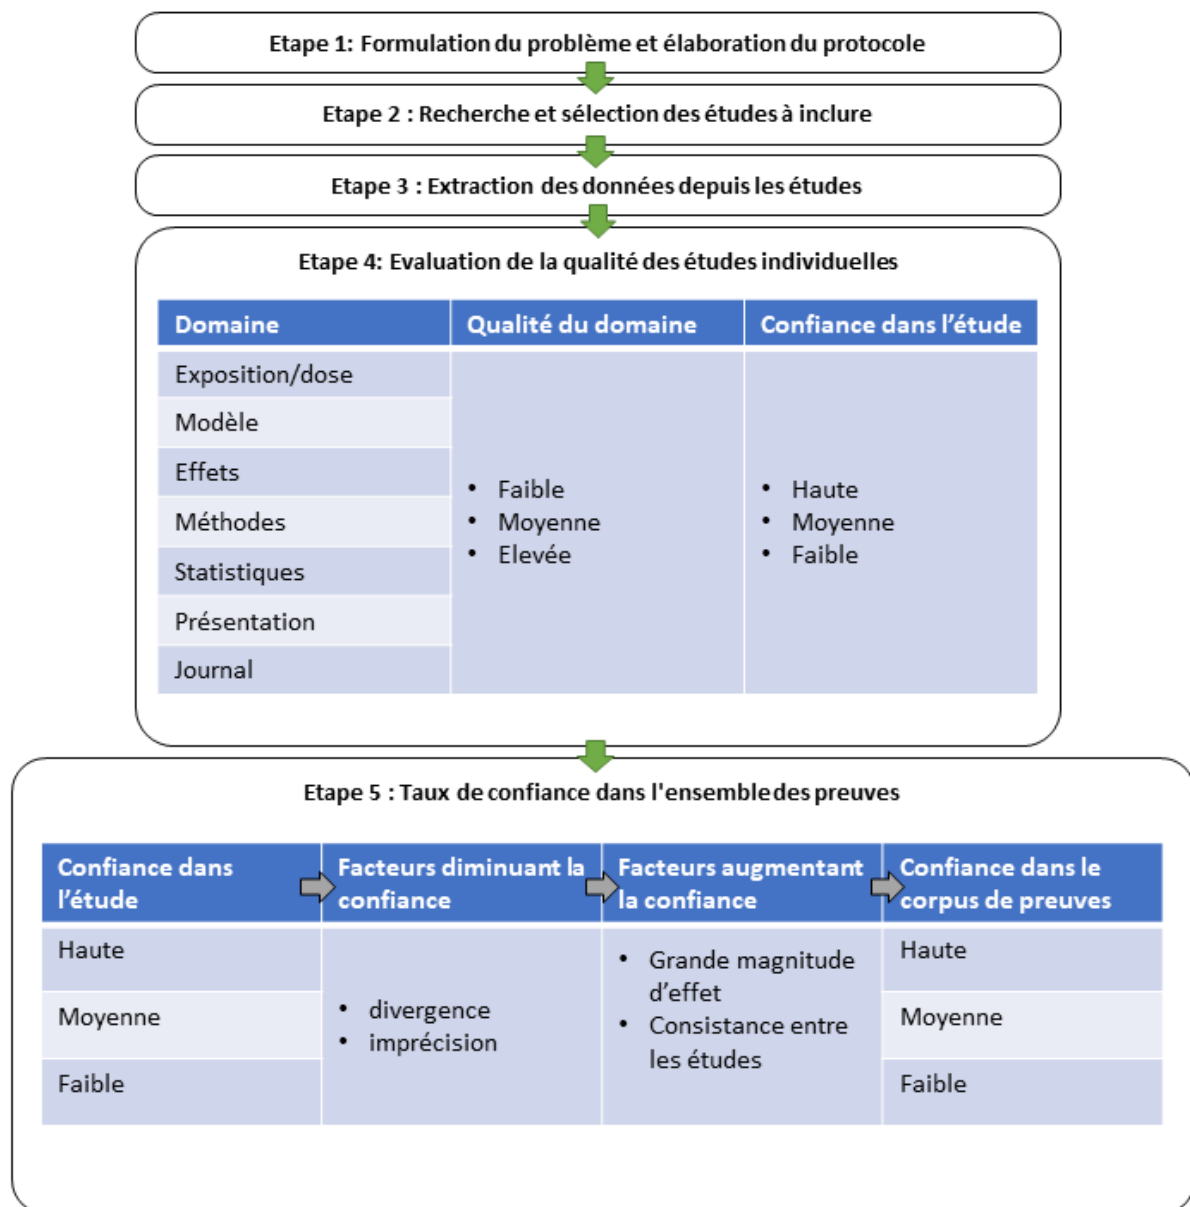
Etape 1: Formulation du problème et élaboration du protocole

Etape 2 : Recherche et sélection des études à inclure

Etape 3 : Extraction des données depuis les études

Etape 4: Evaluation de la qualité des études individuelles

| Domaine | Qualité du domaine | Confiance dans l'étude |
|---|---|---|
| Exposition/dose | • Faible • Moyenne • Elevée | • Haute • Moyenne • Faible |
| Modèle | | |
| Effets | | |
| Méthodes | | |
| Statistiques | | |
| Présentation | | |
| Journal | | |

Etape 5 : Taux de confiance dans l'ensemble des preuves

| Confiance dans l'étude | Facteurs diminuant la confiance | Facteurs augmentant la confiance | Confiance dans le corpus de preuves |
|---|---|---|---|
| Haute | • divergence • imprécision | • Grande magnitude d'effet • Consistance entre les études | Haute |
| Moyenne | | | Moyenne |
| Faible | | | Faible |